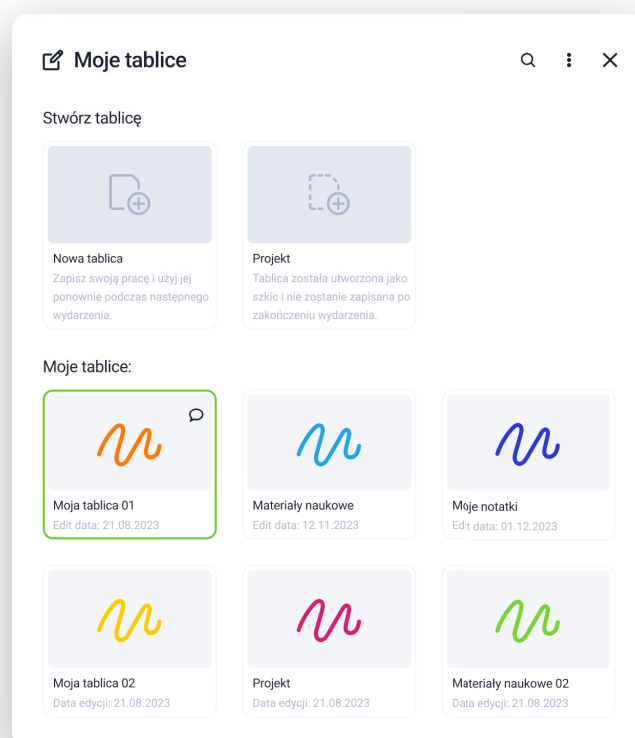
Moje tablice

Stwórz tablicę

Nowa tablica
Zapisz swoją pracę i użyj jej ponownie podczas następnego wydarzenia.

Projekt
Tablica została utworzona jako szkic i nie zostanie zapisana po zakończeniu wydarzenia.

Moje tablice:

Moja tablica 01
Edit data: 21.08.2023

Materiały naukowe
Edit data: 12.11.2023

Moje notatki
Edit data: 01.12.2023

Moja tablica 02
Data edycji: 21.08.2023

Projekt
Data edycji: 21.08.2023

Materiały naukowe 02
Data edycji: 21.08.2023